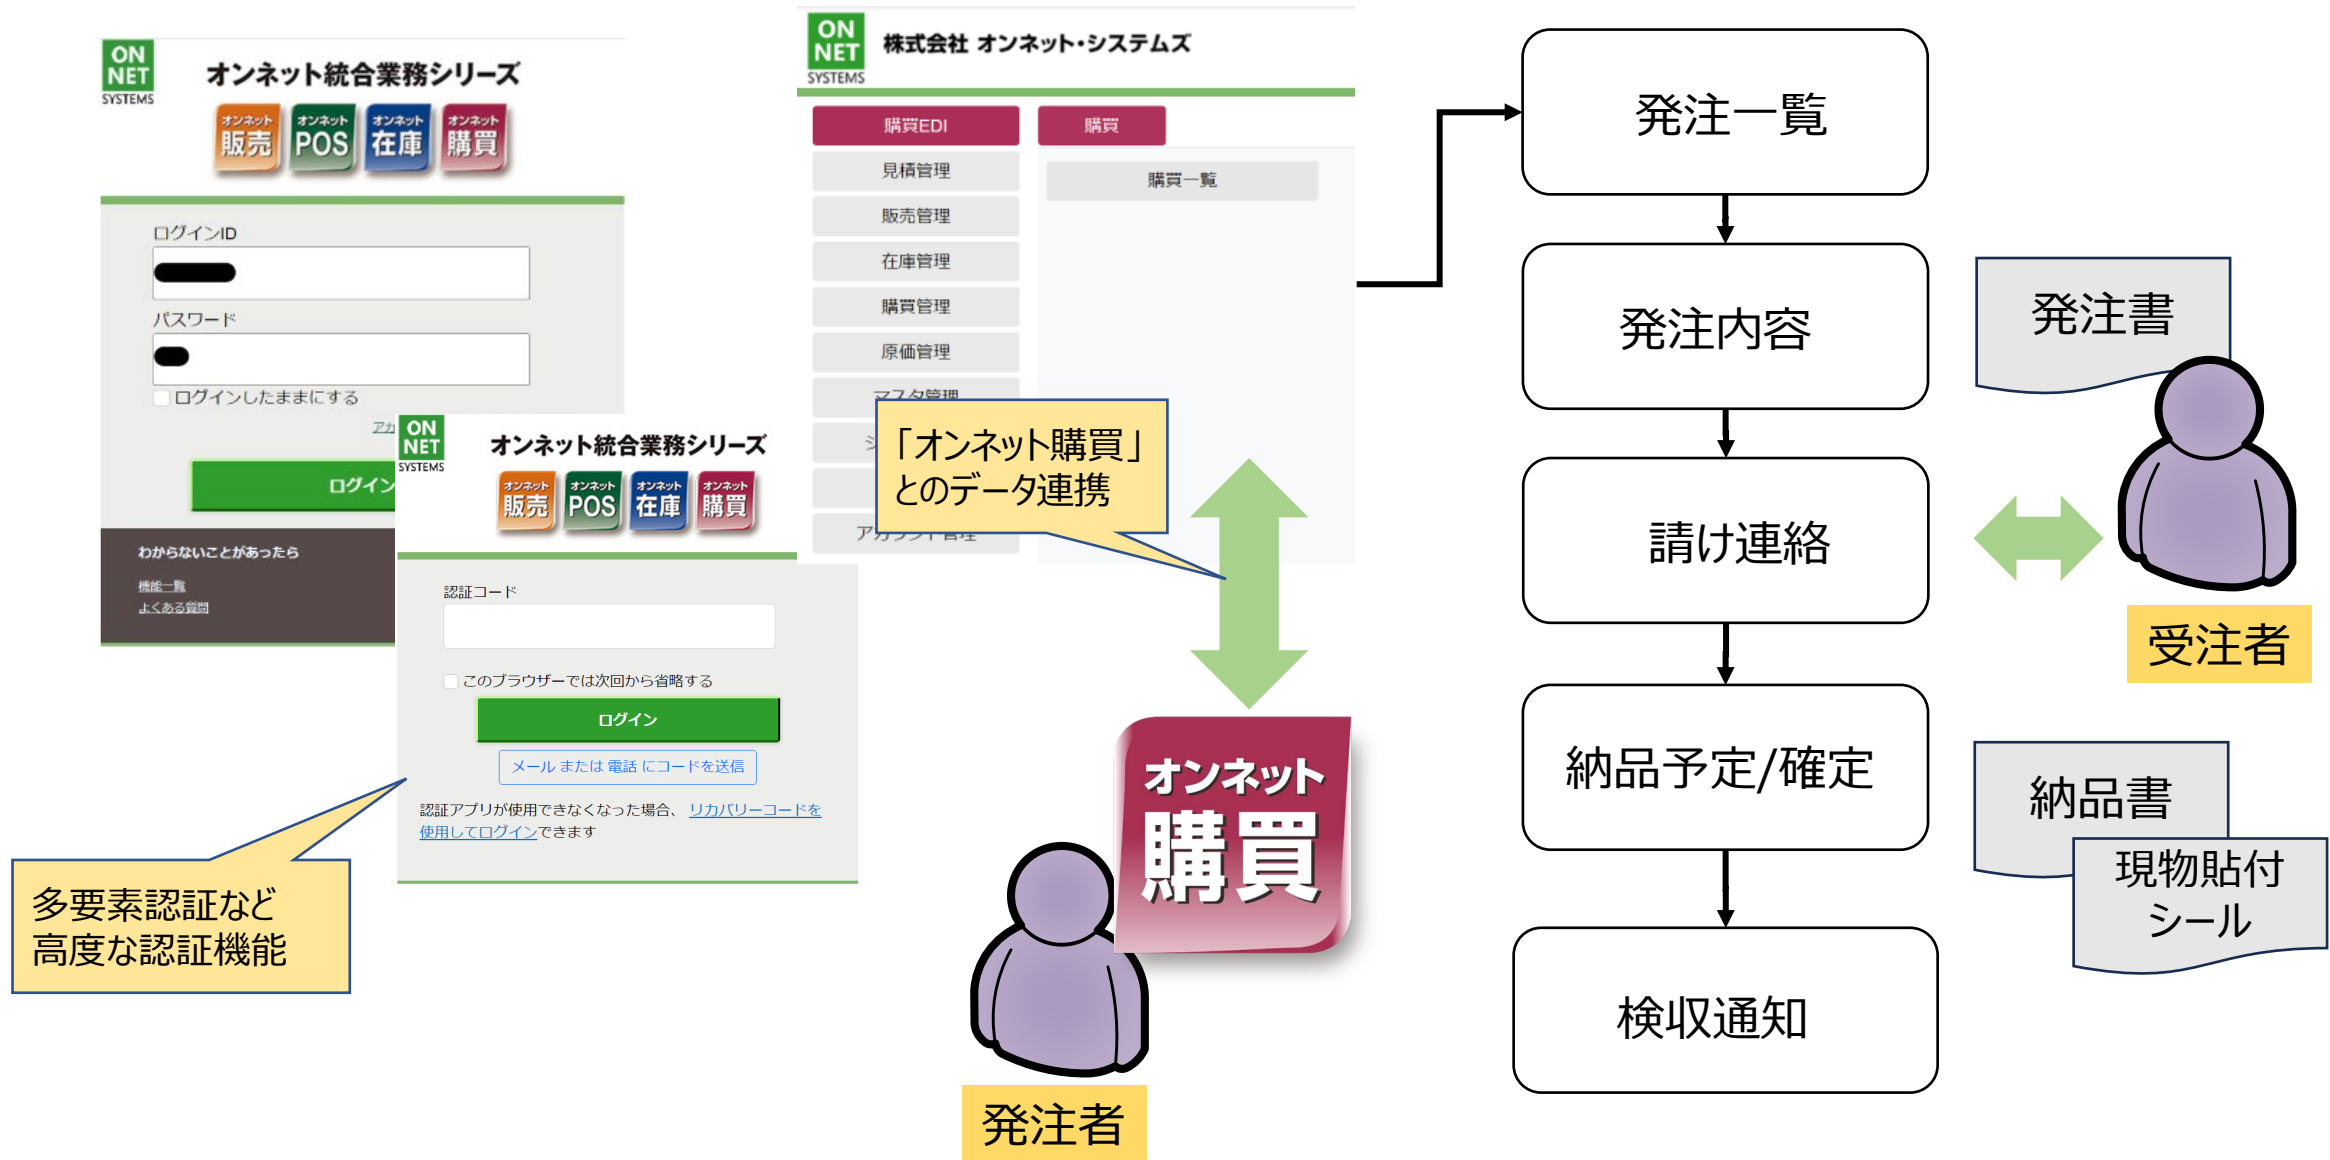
ON NET SYSTEMS
オンネット統合業務シリーズ
オンネット 販売
オンネット POS
オンネット 在庫
オンネット 購買

ログインID
パスワード
ログインしたままにする
ログイン
わからないことがあったら
機能一覧
よくある質問

ON NET SYSTEMS
オンネット統合業務シリーズ
オンネット 販売
オンネット POS
オンネット 在庫
オンネット 購買

認証コード
このブラウザーでは次回から省略する
ログイン
メール または 電話 にコードを送信
認証アプリが使用できなくなった場合、リカバリーコードを使用してログインできます

多要素認証など
高度な認証機能

ON NET SYSTEMS
株式会社 オンネット・システムズ
購買EDI
購買
見積管理
販売管理
在庫管理
購買管理
原価管理
マスタ管理
アカウント管理
購買一覧

「オンネット購買」
とのデータ連携

オンネット
購買

発注者

発注一覧
発注内容
請け連絡
納品予定/確定
検収通知

発注書
受注者
納品書
現物貼付
シール